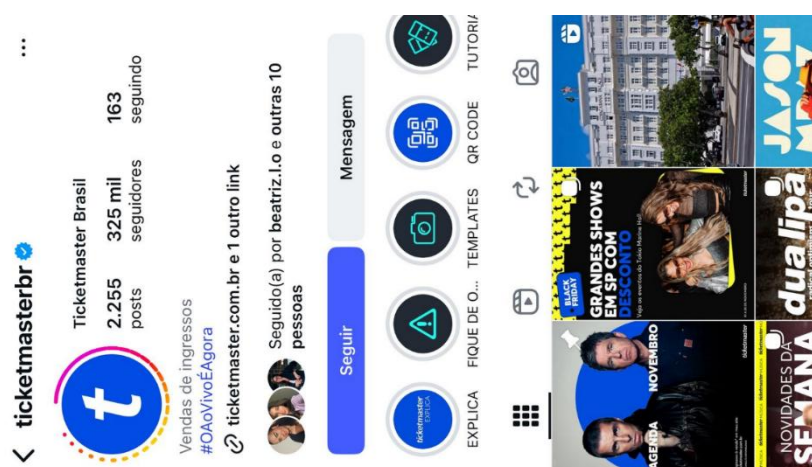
ticketmasterbr

Ticketmaster Brasil

2.255 posts
325 mil seguidores
163 seguindo

Vendas de ingressos
#OAoVivoÉAgora
ticketmaster.com.br e 1 outro link

Seguido(a) por beatriz.l.o e outras 10 pessoas

Seguir
Mensagem

ticketmaster EXPLICA
EXPLICA
FIQUE DE O...
TEMPLATES
QR CODE
TUTORI

AGENDA NOVEMBRO
GRANDES SHOWS EM SP COM DESCONTO
BLACK FRIDAY
NOVIDADES DA SEMANA
dua lipa
JASON MRAZ